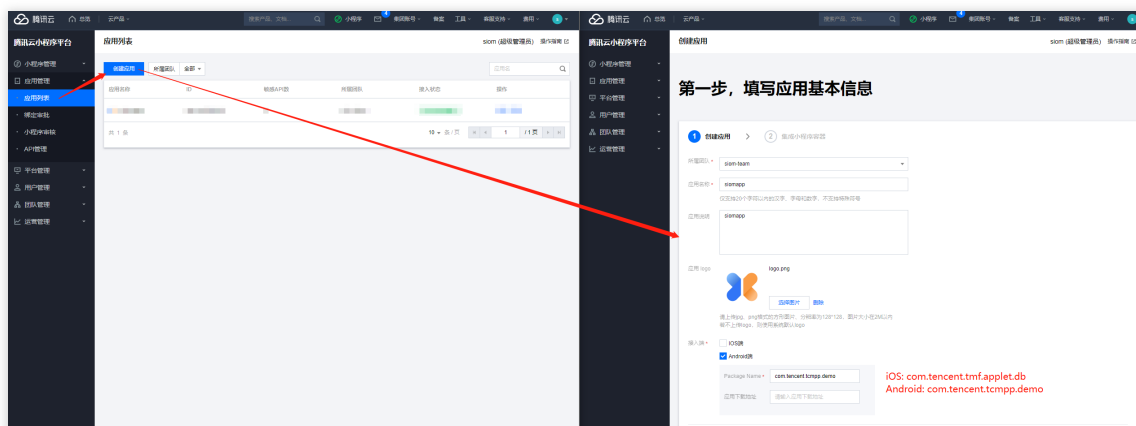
腾讯云 总览 云产品 搜索产品、文档... 小程序 4 集团账号 备案 工具 客服支持 费用

腾讯云小程序平台
小程序管理
应用管理
应用列表
绑定审批
小程序审核
API管理
平台管理
用户管理
团队管理
运营管理

应用列表
siom (超级管理员) 操作指南
创建应用 所属团队 全部
应用名
应用名称 ID 敏感API数 所属团队 接入状态 操作
共 1 条 10 条 / 页 1 / 1 页

腾讯云 总览 云产品 搜索产品、文档... 小程序 4 集团账号 备案 工具 客服支持 费用

腾讯云小程序平台
小程序管理
应用管理
平台管理
用户管理
团队管理
运营管理

创建应用
siom (超级管理员) 操作指南

第一步，填写应用基本信息

1 创建应用 2 集成小程序容器

所属团队 * siom-team
应用名称 * siomapp
仅支持20个字符以内的汉字、字母和数字，不支持特殊符号
应用描述 siomapp
应用 logo logo.png
选择图片 删除
请上传jpg、png格式的方形图片，分辨率为128*128，图片大小在2M以内
暂不上传logo，则使用系统默认logo
接入端 * IOS端
Android端
Package Name * com.tencent.tcmpp.demo
应用下载地址 请输入应用下载地址

iOS: com.tencent.tmf.applet.db
Android: com.tencent.tcmpp.demo